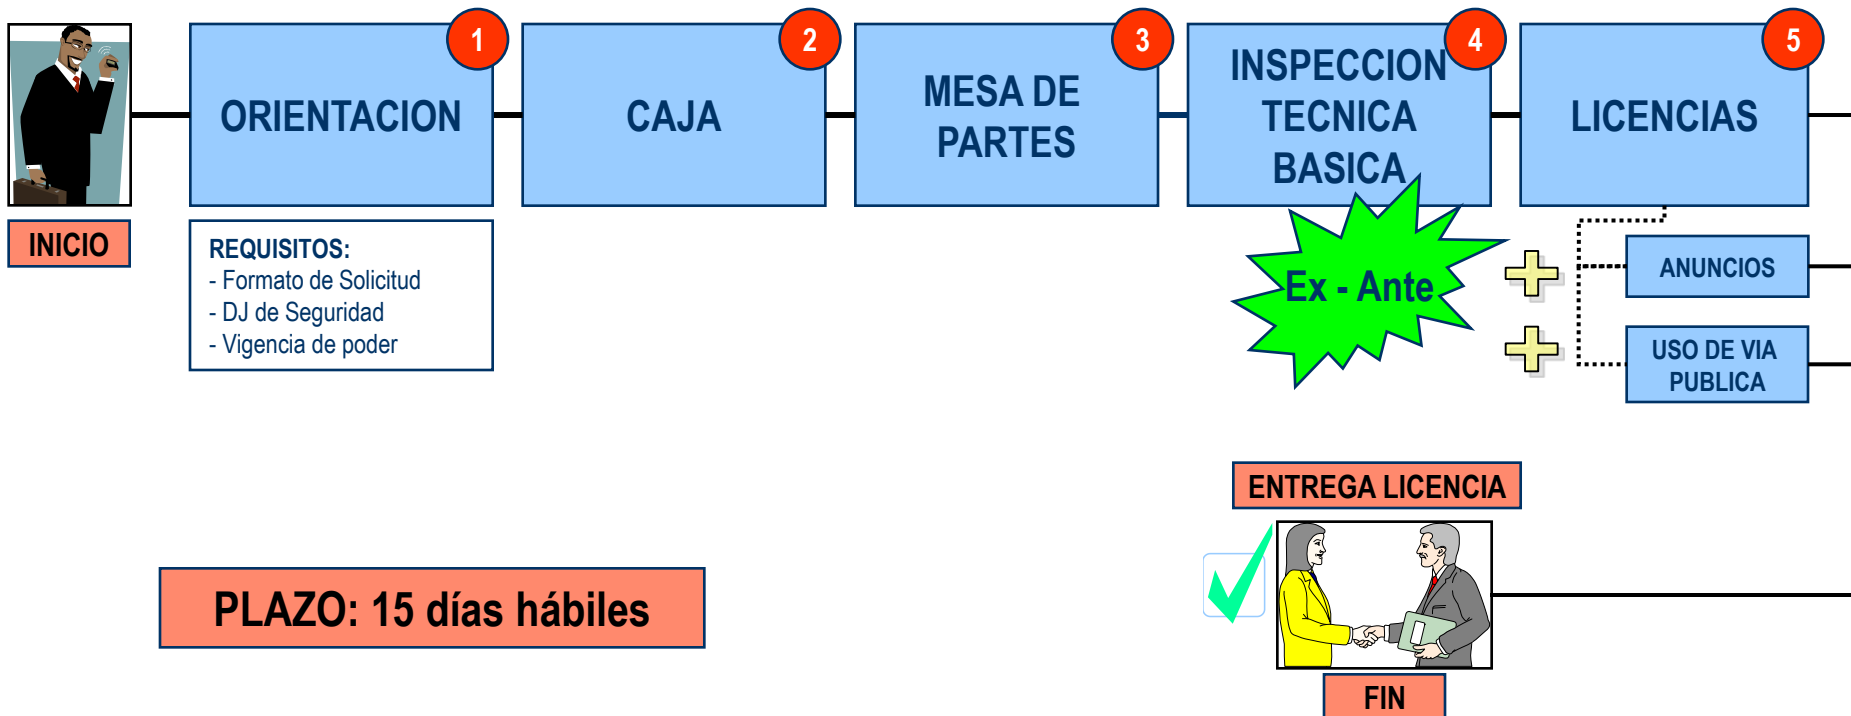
INICIO

1
ORIENTACION

REQUISITOS:
- Formato de Solicitud
- DJ de Seguridad
- Vigencia de poder

2
CAJA

3
MESA DE PARTES

4
INSPECCION TECNICA BASICA

Ex - Ante

5
LICENCIAS

ANUNCIOS

USO DE VIA PUBLICA

ENTREGA LICENCIA

FIN

PLAZO: 15 días hábiles